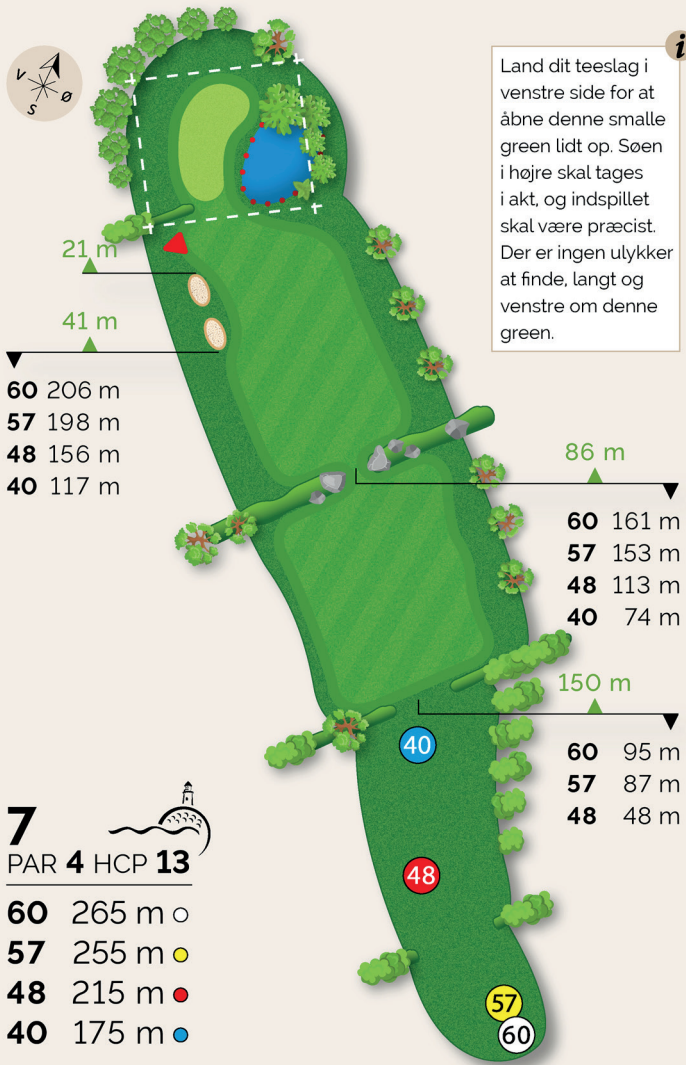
V
N
S
Ø

i

Land dit teeslag i venstre side for at åbne denne smalle green lidt op. Søen i højre skal tages i akt, og indspillet skal være præcist. Der er ingen ulykker at finde, langt og venstre om denne green.

21 m

41 m

**60** 206 m
**57** 198 m
**48** 156 m
**40** 117 m

86 m

**60** 161 m
**57** 153 m
**48** 113 m
**40** 74 m

150 m

**60** 95 m
**57** 87 m
**48** 48 m

40

48

57

60

**7**
PAR **4** HCP **13**

**60** 265 m
**57** 255 m
**48** 215 m
**40** 175 m